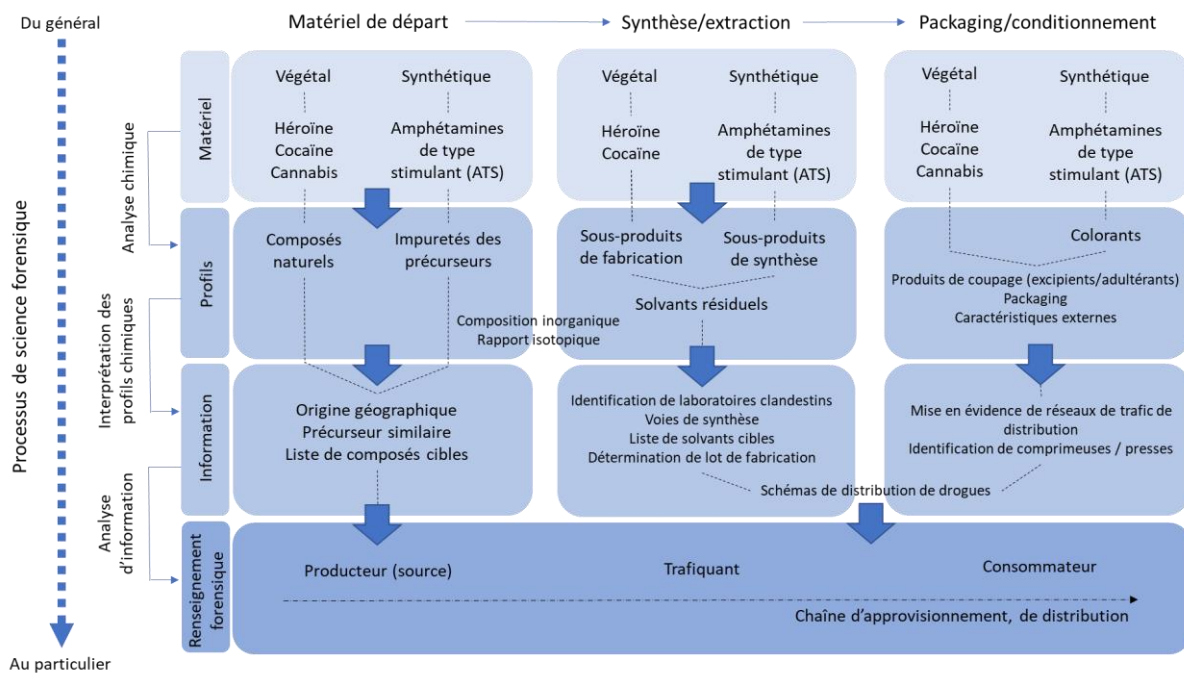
Du général

Matériel de départ

Synthèse/extraction

Packaging/conditionnement

Processus de science forensique

Analyse chimique

Interprétation des profils chimiques

Analyse d'information

Matériel

Végétal
Synthétique
Héroïne
Cocaïne
Cannabis
Amphétamines de type stimulant (ATS)

Végétal
Synthétique
Héroïne
Cocaïne
Amphétamines de type stimulant (ATS)

Végétal
Synthétique
Héroïne
Cocaïne
Cannabis
Amphétamines de type stimulant (ATS)

Profils

Composés naturels
Impuretés des précurseurs

Sous-produits de fabrication
Sous-produits de synthèse
Solvants résiduels

Colorants
Produits de coupage (excipients/adultérants)
Packaging
Caractéristiques externes

Composition inorganique
Rapport isotopique

Information

Origine géographique
Précurseur similaire
Liste de composés cibles

Identification de laboratoires clandestins
Voies de synthèse
Liste de solvants cibles
Détermination de lot de fabrication

Mise en évidence de réseaux de trafic de distribution
Identification de comprimeuses / presses

Schémas de distribution de drogues

Renseignement forensique

Producteur (source)
Trafiquant
Consommateur

Chaîne d'approvisionnement, de distribution

Au particulier